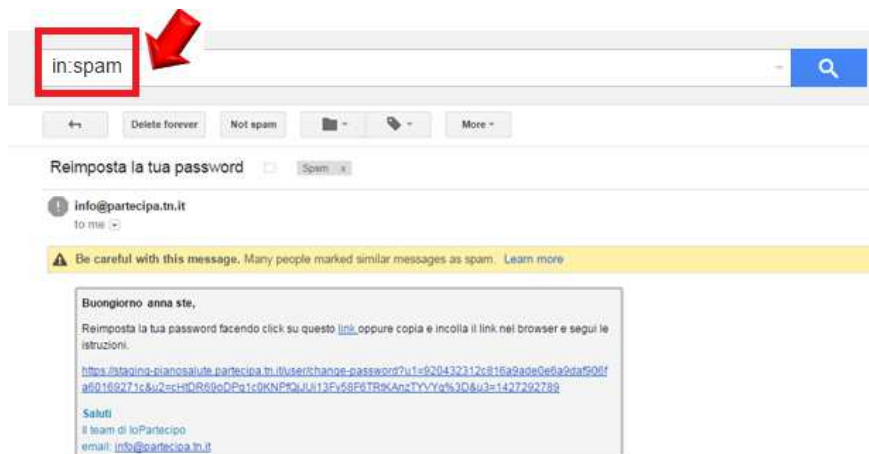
in:spam

Delete forever Not spam More

Reimposta la tua password Spam x

info@partecipa.tn.it
to me

Be careful with this message. Many people marked similar messages as spam. Learn more

Buongiorno anna ste,

Reimposta la tua password facendo click su questo link oppure copia e incolla il link nel browser e segui le istruzioni.

https://staging-pianosalute.partecipa.tn.it/user/change-password?u1=920432312c816a9ade0e6a9daf906fa60169271c&u2=cHtDR69oDPg1c0KNPfQjUJi13Fy58F6TRtKAnzTYVYg%3D&u3=1427292789

Saluti
Il team di IoPartecipo
email: info@partecipa.tn.it